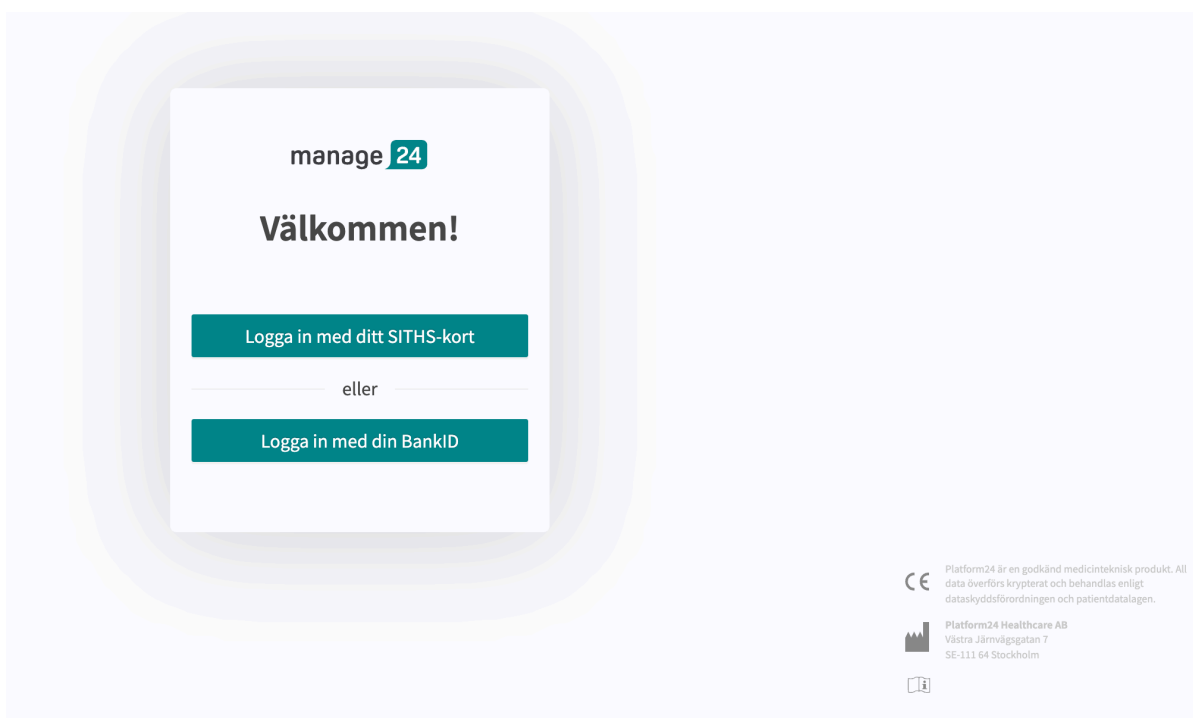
manage 24

Välkommen!

Logga in med ditt SITHS-kort

eller

Logga in med din BankID

CE

Platform24 är en godkänd medicinteknisk produkt. All data överförs krypterat och behandlas enligt dataskyddsförordningen och patientdatalagen.

Platform24 Healthcare AB
Västra Järnvägsgatan 7
SE-111 64 Stockholm